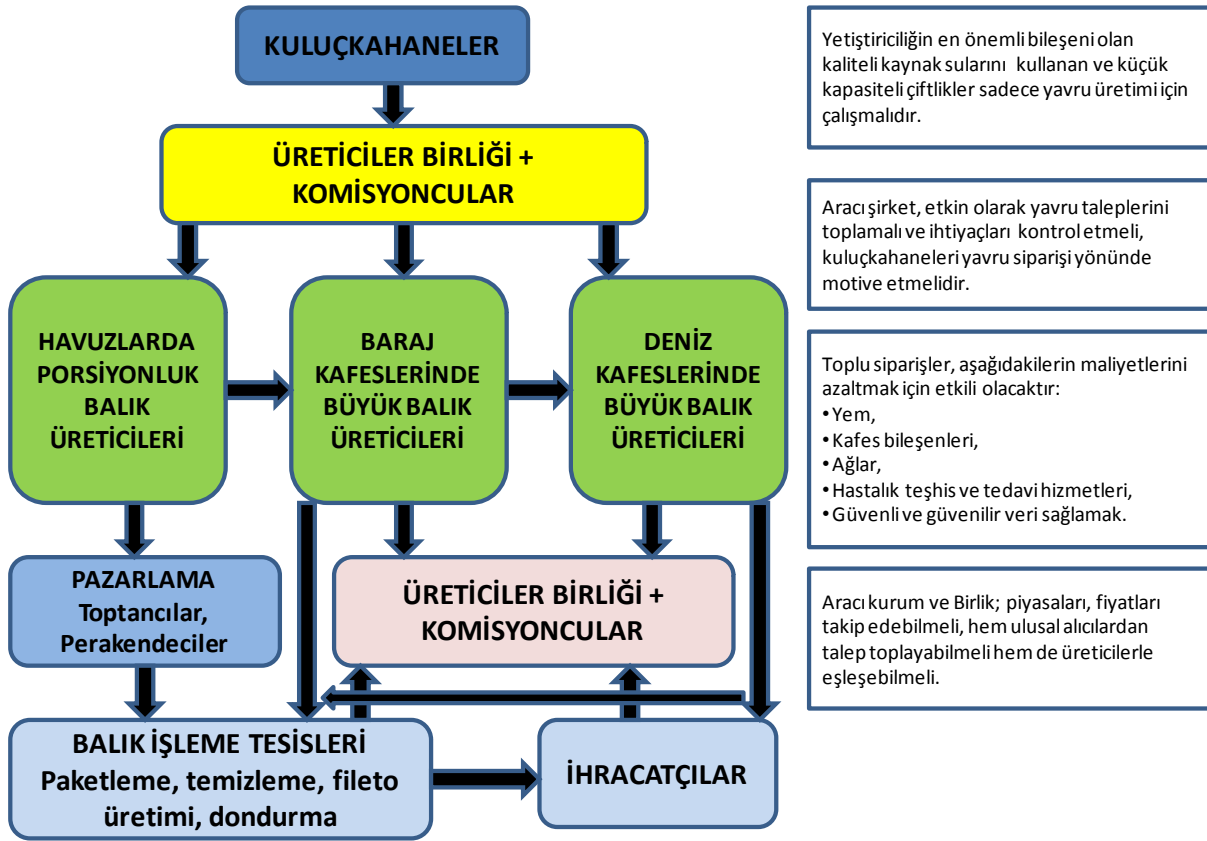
KULUÇKAHANELER

ÜRETICILER BIRLIĞI + KOMISYONCULAR

HAVUZLARDA PORSIYONLUK BALIK ÜRETICILERI

BARAJ KAFESLERINDE BÜYÜK BALIK ÜRETICILERI

DENIZ KAFESLERINDE BÜYÜK BALIK ÜRETICILERI

PAZARLAMA Toptancılar, Perakendeciler

ÜRETICILER BIRLIĞI + KOMISYONCULAR

BALIK İŞLEME TESISLERI Paketleme, temizleme, fileto üretimi, dondurma

İHRACATÇILAR

Yetiştiriciliğin en önemli bileşeni olan kaliteli kaynak sularını kullanan ve küçük kapasiteli çiftlikler sadece yavru üretimi için çalışmalıdır.

Aracı şirket, etkin olarak yavru taleplerini toplamalı ve ihtiyaçları kontrol etmeli, kuluçkahaneleri yavru siparişi yönünde motive etmelidir.

Toplu siparişler, aşağıdakilerin maliyetlerini azaltmak için etkili olacaktır:
• Yem,
• Kafes bileşenleri,
• Ağlar,
• Hastalık teşhis ve tedavi hizmetleri,
• Güvenli ve güvenilir veri sağlamak.

Aracı kurum ve Birlik; piyasaları, fiyatları takip edebilmeli, hem ulusal alıcılardan talep toplayabilmeli hem de üreticilerle eşleşebilmeli.